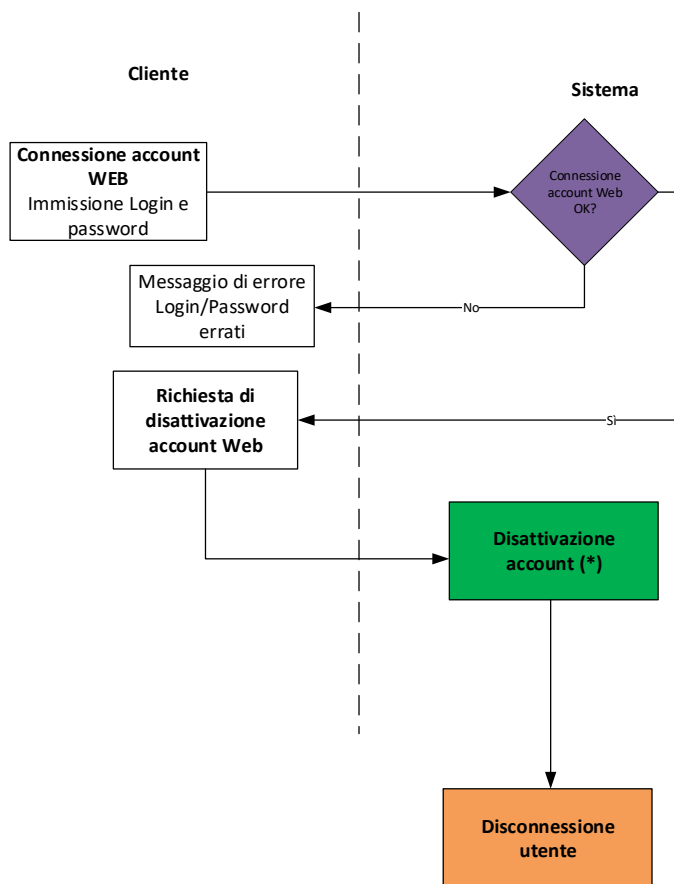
Cliente

Sistema

**Connessione account WEB**
Immissione Login e password

Connessione account Web OK?

Messaggio di errore Login/Password errati

No

**Richiesta di disattivazione account Web**

Sì

**Disattivazione account (*)**

**Disconnessione utente**